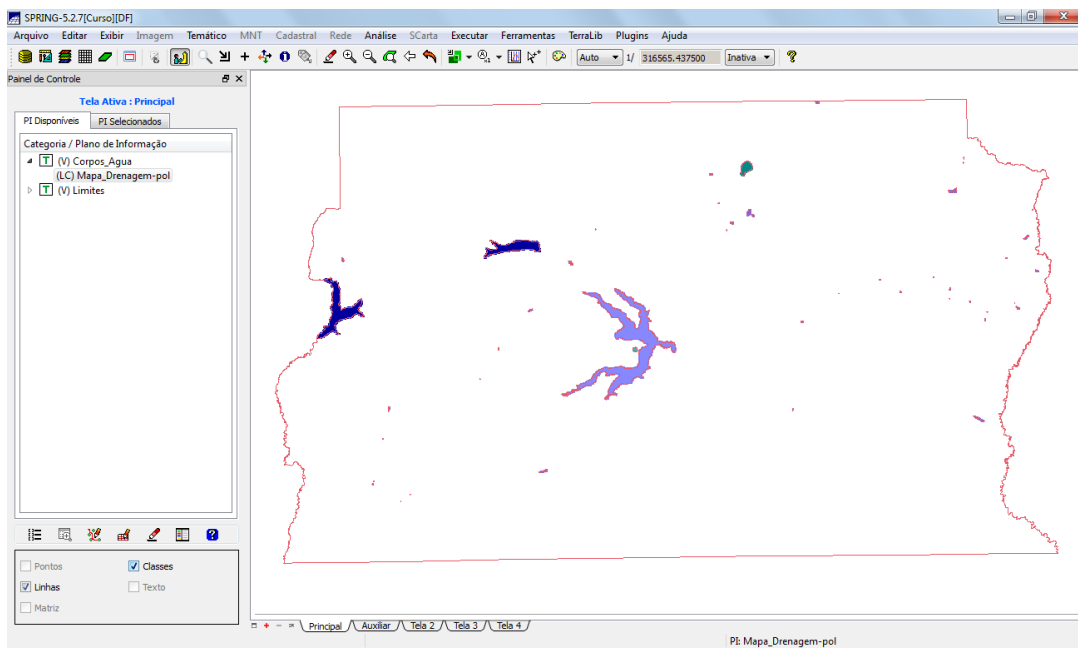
SPRING-5.2.7[Curso][DF]

Arquivo Editar Exibir Imagem Temático MNT Cadastral Rede Análise SCarta Executar Ferramentas TerraLib Plugins Ajuda

Auto 1/ 316565.437500 Inativa

Painel de Controle

Tela Ativa : Principal

PI Disponíveis PI Selecionados

Categoria / Plano de Informação

T (V) Corpos_Agua
(LC) Mapa_Drenagem-pol
T (V) Limites

Pontos
Classes
Linhas
Texto
Matriz

Principal Auxiliar Tela 2 Tela 3 Tela 4

PI: Mapa_Drenagem-pol